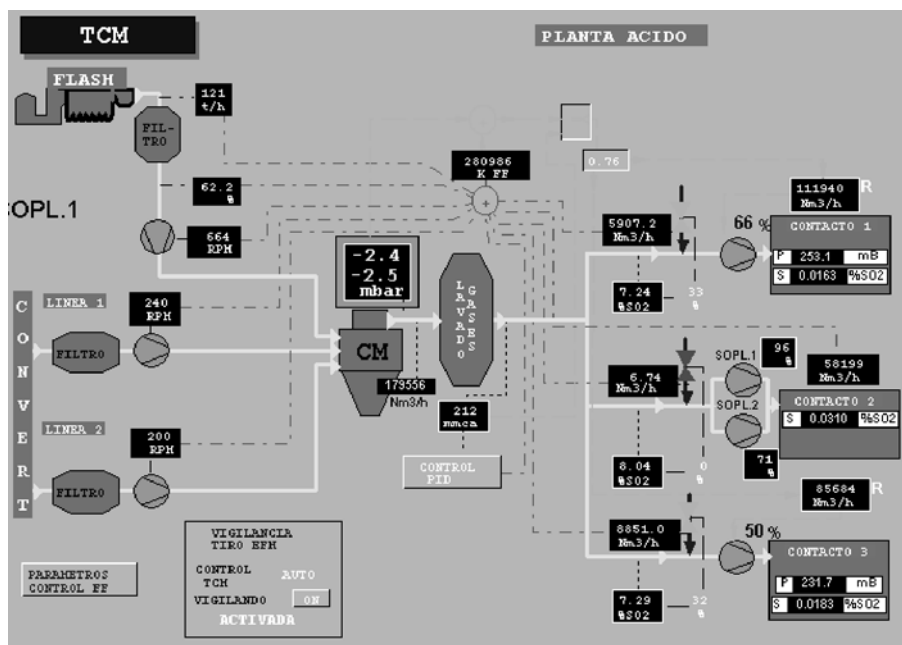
TCM

PLANTA ACIDO

FLASH

121
t/h

FIL-
TRO

0.76

280986
K FF

62.2
%

111940
Nm3/h

R

OPL.1

664
RPM

5907.2
Nm3/h

66 %

CONTACTO 1

P 253.1 mB

S 0.0163 %SO2

-2.4
-2.5
mbar

LAVADO GASES

7.24
%SO2

33
%

C
O
N
V
E
R
T

LINEA 1

240
RPM

FILTRO

CM

96
%

58199
Nm3/h

SOPL.1

6.74
Nm3/h

179556
Nm3/h

SOPL.2

CONTACTO 2

S 0.0310 %SO2

212
mmca

LINEA 2

200
RPM

CONTROL
PID

8.04
%SO2

0
%

71
%

85684
Nm3/h

R

FILTRO

VIGILANCIA
TIRO EFM

8851.0
Nm3/h

50 %

CONTACTO 3

CONTROL
TCM

AUTO

P 231.7 mB

PARAMETROS
CONTROL FF

VIGILANDO

ON

S 0.0183 %SO2

ACTIVADA

7.29
%SO2

32
%